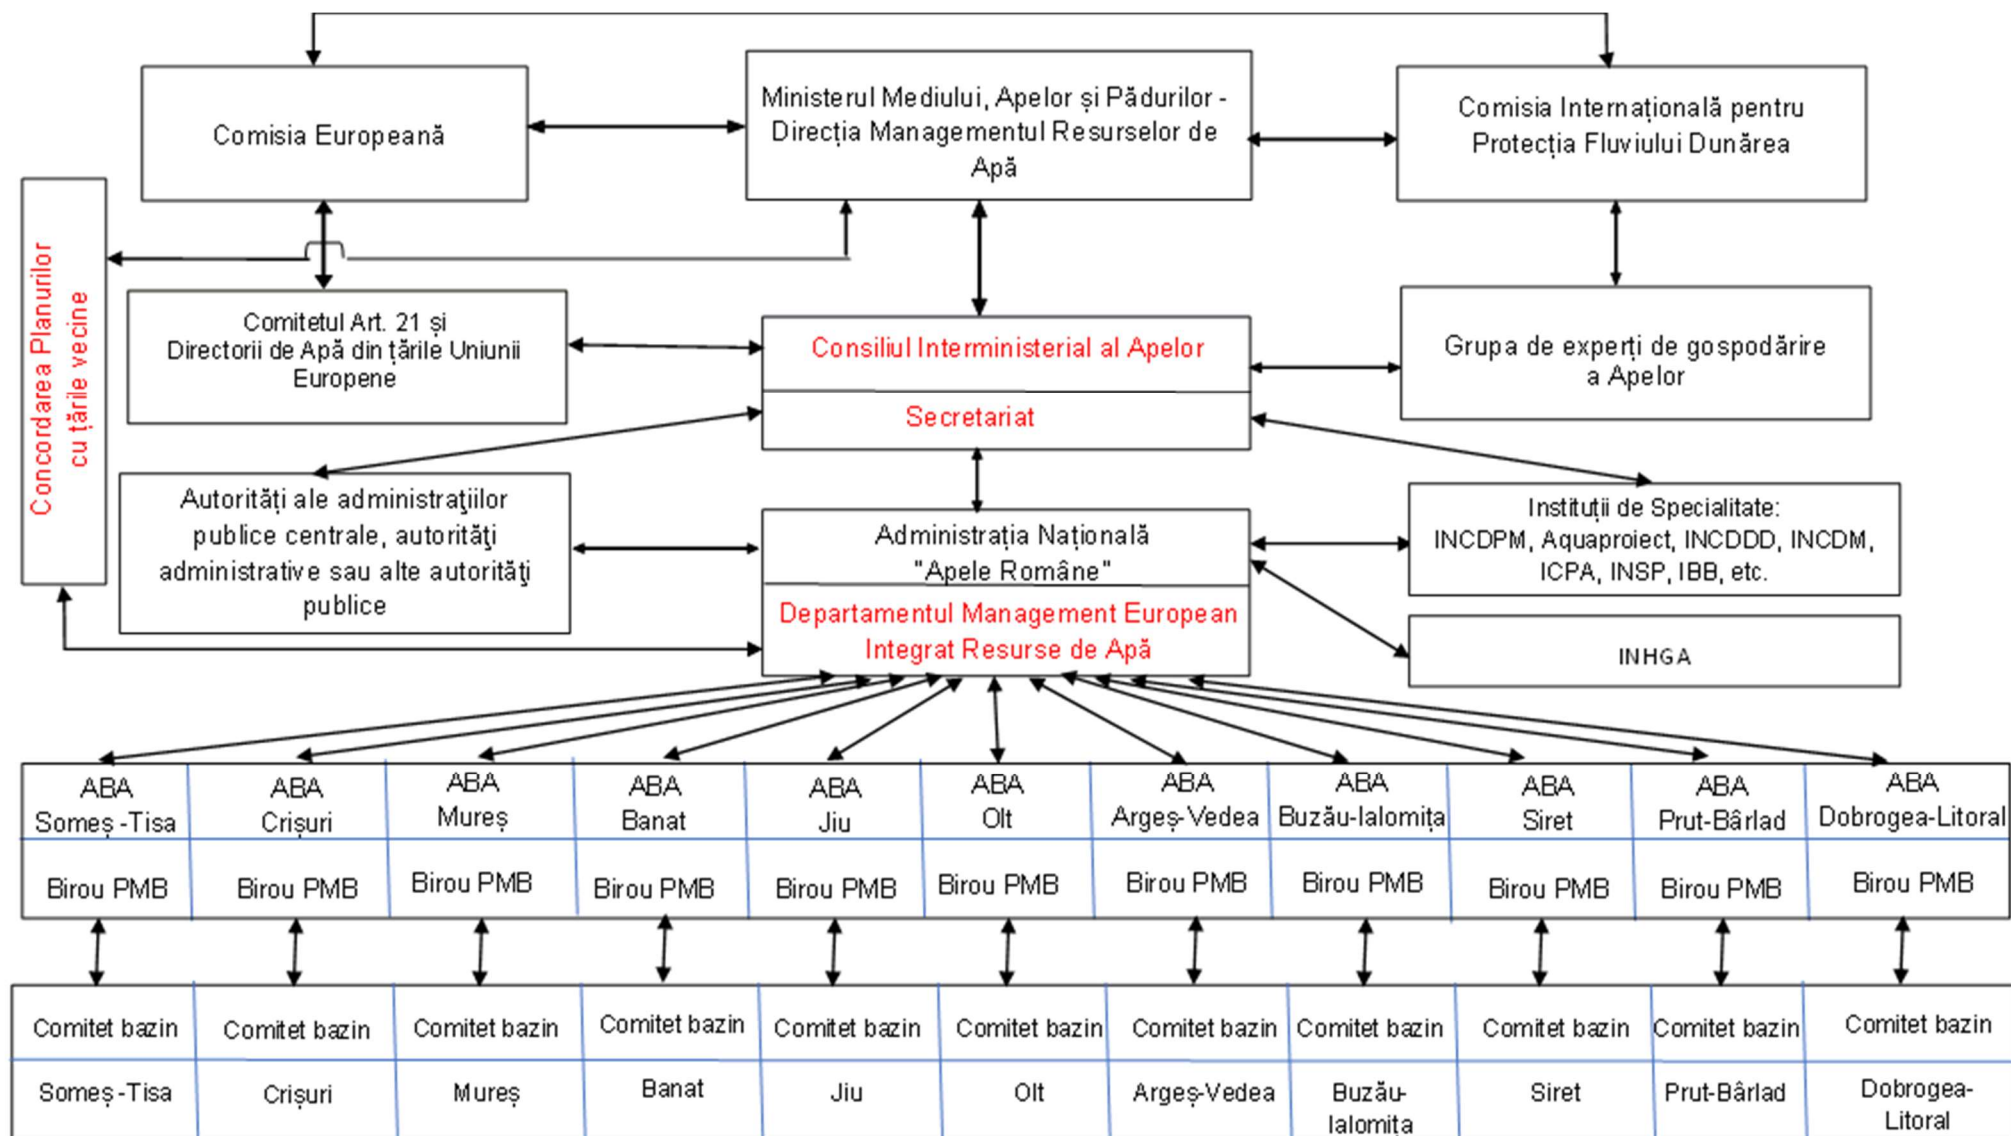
Comisia Europeană

Ministerul Mediului, Apelor și Pădurilor - Direcția Managementul Resurselor de Apă

Comisia Internațională pentru Protecția Fluviului Dunărea

Concordarea Planurilor cu țările vecine

Comitetul Art. 21 și Directorii de Apă din țările Uniunii Europene

Consiliul Interministerial al Apelor

Secretariat

Grupa de experți de gospodărire a Apelor

Autorități ale administrațiilor publice centrale, autorități administrative sau alte autorități publice

Administrația Națională "Apele Române"

Departamentul Management European Integrat Resurse de Apă

Instituții de Specialitate: INCDPM, Aquaproiect, INCDDD, INCDM, ICPA, INSP, IBB, etc.

INHGA

| ABA Someș -Tisa | ABA Crișuri | ABA Mureș | ABA Banat | ABA Jiu | ABA Olt | ABA Argeș-Vedea | ABA Buzău-Ialomița | ABA Siret | ABA Prut-Bârlad | ABA Dobrogea-Litoral |
|---|---|---|---|---|---|---|---|---|---|---|
| Birou PMB | Birou PMB | Birou PMB | Birou PMB | Birou PMB | Birou PMB | Birou PMB | Birou PMB | Birou PMB | Birou PMB | Birou PMB |

| Comitet bazin | Comitet bazin | Comitet bazin | Comitet bazin | Comitet bazin | Comitet bazin | Comitet bazin | Comitet bazin | Comitet bazin | Comitet bazin | Comitet bazin |
|---|---|---|---|---|---|---|---|---|---|---|
| Someș -Tisa | Crișuri | Mureș | Banat | Jiu | Olt | Argeș-Vedea | Buzău-Ialomița | Siret | Prut-Bârlad | Dobrogea-Litoral |